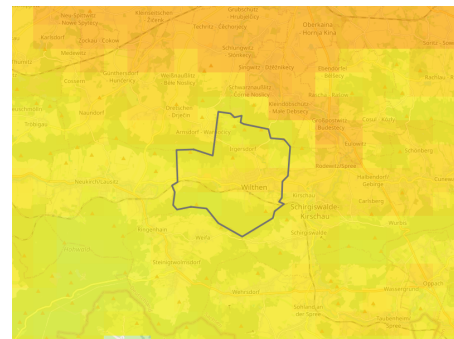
Nebelschütz
Neue Sorbitz
Kleinwelka
Čěrnja
Göda
Techritz · Cechoricy
Obergurig
Horni Kina
Kamenz
Döbra · Cokow
Medewitz
Gaußig
Sohland
Schmölln
Gnaschwitz
Putzkau
Crostau
Weifa
Drohmberg
Neukirch/Lausitz
Wilthen
Kirschau
Schirgiswalde-Kirschau
Steinigtwolmsdorf
Wehrsdorf
Sohland an der Spree
Oppach
Neusalza-Spremberg
Taubenheim
Ringenhain
Weifa
Cunewalde
Halbendorf
Gebirge
Schönberg
Tautewalde
Spittwitz
Dretschen
Arnsdorf
Großpostwitz
Rodewitz
Carlsberg